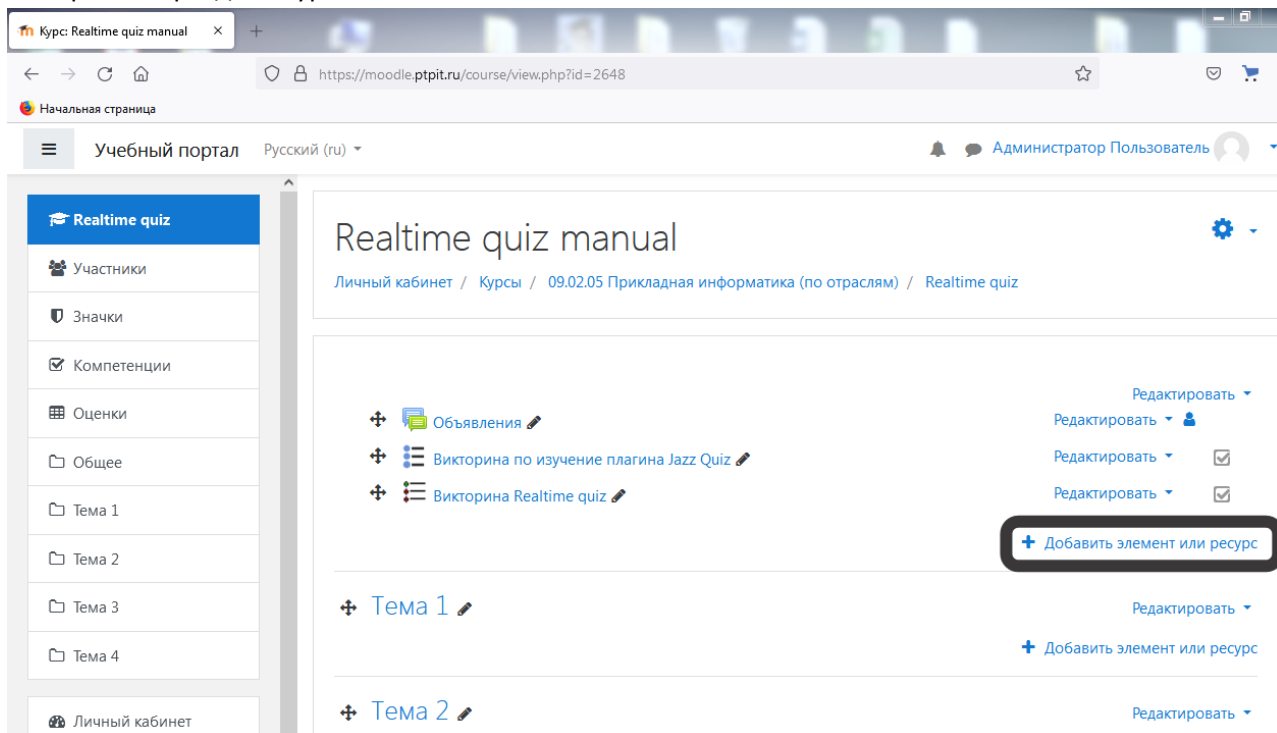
Курс: Realtime quiz manual ×
+
https://moodle.ptpit.ru/course/view.php?id=2648
Начальная страница
Учебный портал Русский (ru)
Администратор Пользователь

Realtime quiz
Участники
Значки
Компетенции
Оценки
Общее
Тема 1
Тема 2
Тема 3
Тема 4
Личный кабинет

Realtime quiz manual
Личный кабинет / Курсы / 09.02.05 Прикладная информатика (по отраслям) / Realtime quiz

Редактировать
Объявления
Редактировать
Викторина по изучение плагина Jazz Quiz
Редактировать
Викторина Realtime quiz
Редактировать
+ Добавить элемент или ресурс

Тема 1
Редактировать
+ Добавить элемент или ресурс

Тема 2
Редактировать